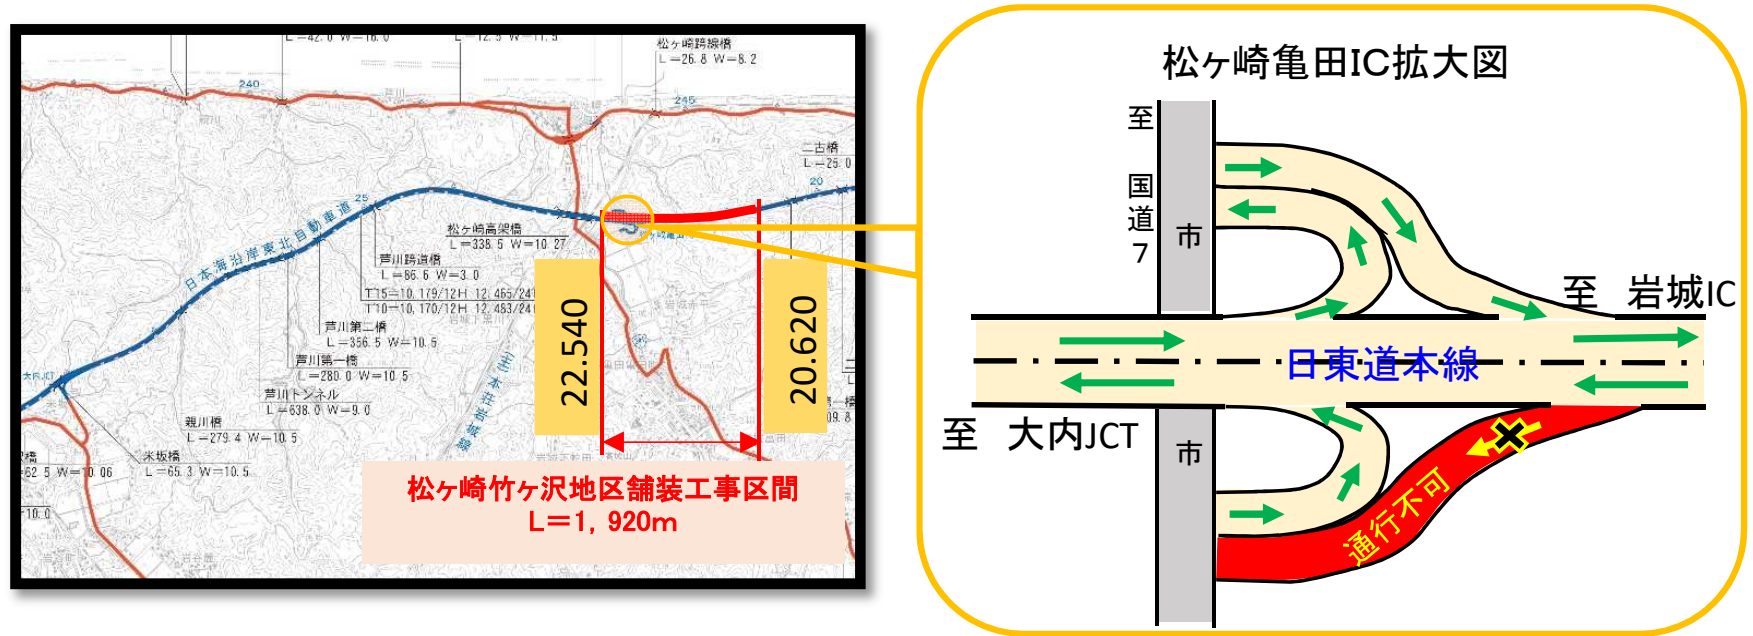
L=42.0 W=16.0
L=12.5 W=11.5
松ヶ崎跨線橋
L=26.8 W=8.2
240
245
二古橋
L=25.0
20
25
日本海沿岸東北自動車道
松ヶ崎高架橋
L=338.5 W=10.27
芦川跨道橋
L=86.6 W=3.0
T15=10.179/12H 12.465/24
T10=10.170/12H 12.453/24
芦川第二橋
L=356.5 W=10.5
芦川第一橋
L=280.0 W=10.5
芦川トンネル
L=638.0 W=9.0
親川橋
L=279.4 W=10.5
米坂橋
L=65.3 W=10.5
62.5 W=10.06
10.0
大内JCT
22.540
20.620
09.8
松ヶ崎竹ヶ沢地区舗装工事区間
L=1, 920m

松ヶ崎亀田IC拡大図
至
国道7
市
至 岩城IC
日東道本線
至 大内JCT
市
通行不可